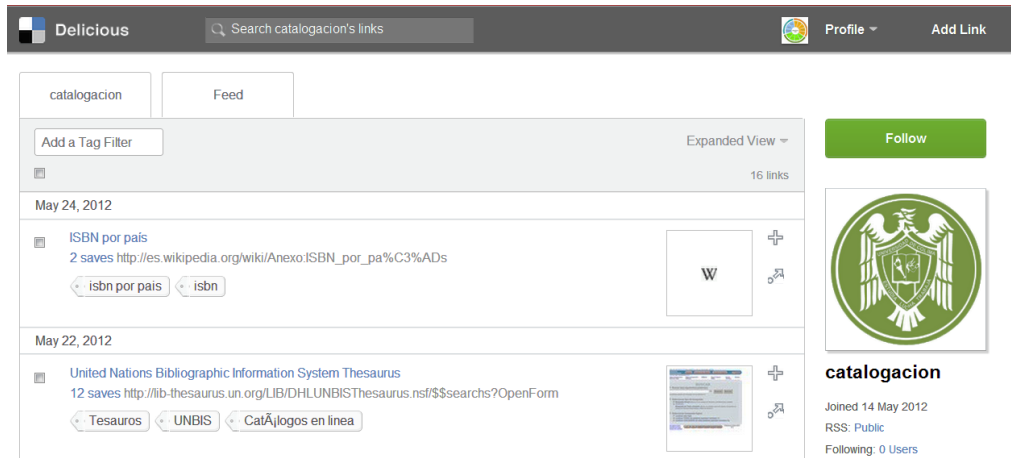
Delicious
Search catalogacion's links
Profile
Add Link

catalogacion
Feed

Add a Tag Filter
Expanded View
16 links

May 24, 2012

ISBN por país
2 saves http://es.wikipedia.org/wiki/Anexo:ISBN_por_pa%C3%ADs
isbn por pais
isbn

W

May 22, 2012

United Nations Bibliographic Information System Thesaurus
12 saves http://lib-thesaurus.un.org/LIB/DHLUNBISThesaurus.nsf/$$searchs?OpenForm
Tesauros
UNBIS
CatÃ¡logos en linea

Follow

catalogacion
Joined 14 May 2012
RSS: Public
Following: 0 Users